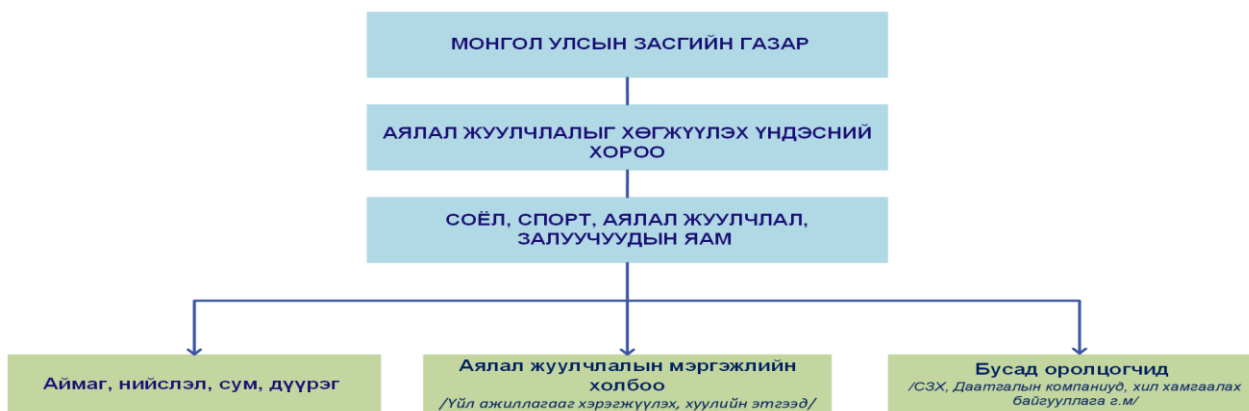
МОНГОЛ УЛСЫН ЗАСГИЙН ГАЗАР

АЯЛАЛ ЖУУЛЧЛАЛЫГ ХӨГЖҮҮЛЭХ ҮНДЭСНИЙ ХОРОО

СОЁЛ, СПОРТ, АЯЛАЛ ЖУУЛЧЛАЛ, ЗАЛУУЧУУДЫН ЯАМ

Аймаг, нийслэл, сум, дүүрэг

Аялал жуулчлалын мэргэжлийн холбоо
/Үйл ажиллагааг хэрэгжүүлэх, хуулийн этгээд/

Бусад оролцогчид
/СЗХ, Даатгалын компаниуд, хил хамгаалах байгууллага г.м/